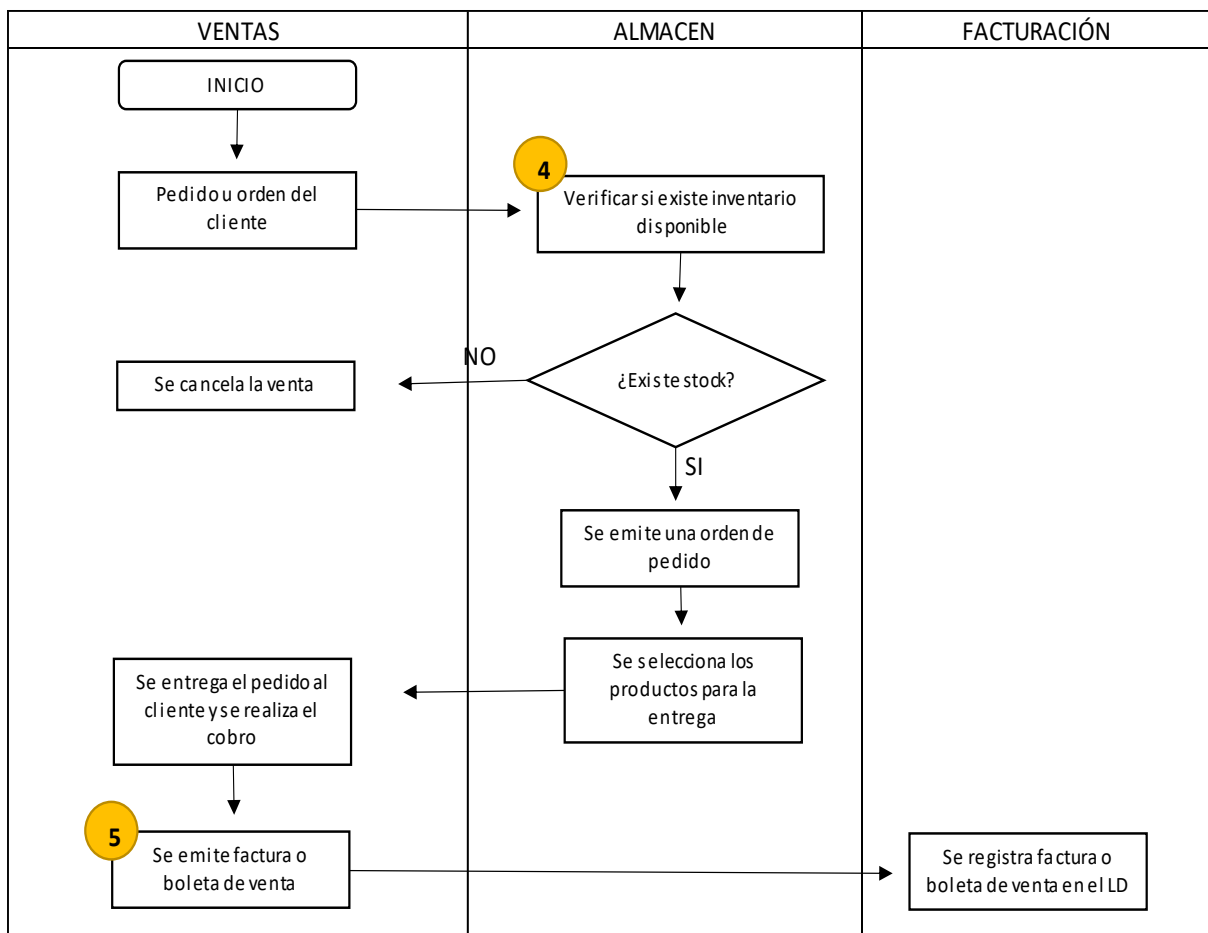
| VENTAS | ALMACEN | FACTURACIÓN |
|---|---|---|

INICIO

Pedido u orden del cliente

4

Verificar si existe inventario disponible

¿Existe stock?

NO

Se cancela la venta

SI

Se emite una orden de pedido

Se selecciona los productos para la entrega

Se entrega el pedido al cliente y se realiza el cobro

5

Se emite factura o boleta de venta

Se registra factura o boleta de venta en el LD